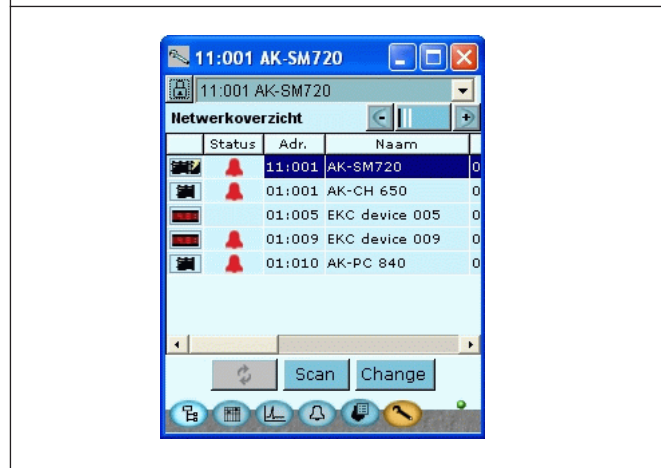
11:001 AK-SM720

11:001 AK-SM720

Netwerkoverzicht

|  | Status | Adr. | Naam |  |
|---|---|---|---|---|
|  |  | 11:001 | AK-SM720 | 0 |
|  |  | 01:001 | AK-CH 650 | 0 |
|  |  | 01:005 | EKC device 005 | 0 |
|  |  | 01:009 | EKC device 009 | 0 |
|  |  | 01:010 | AK-PC 840 | 0 |

Scan Change